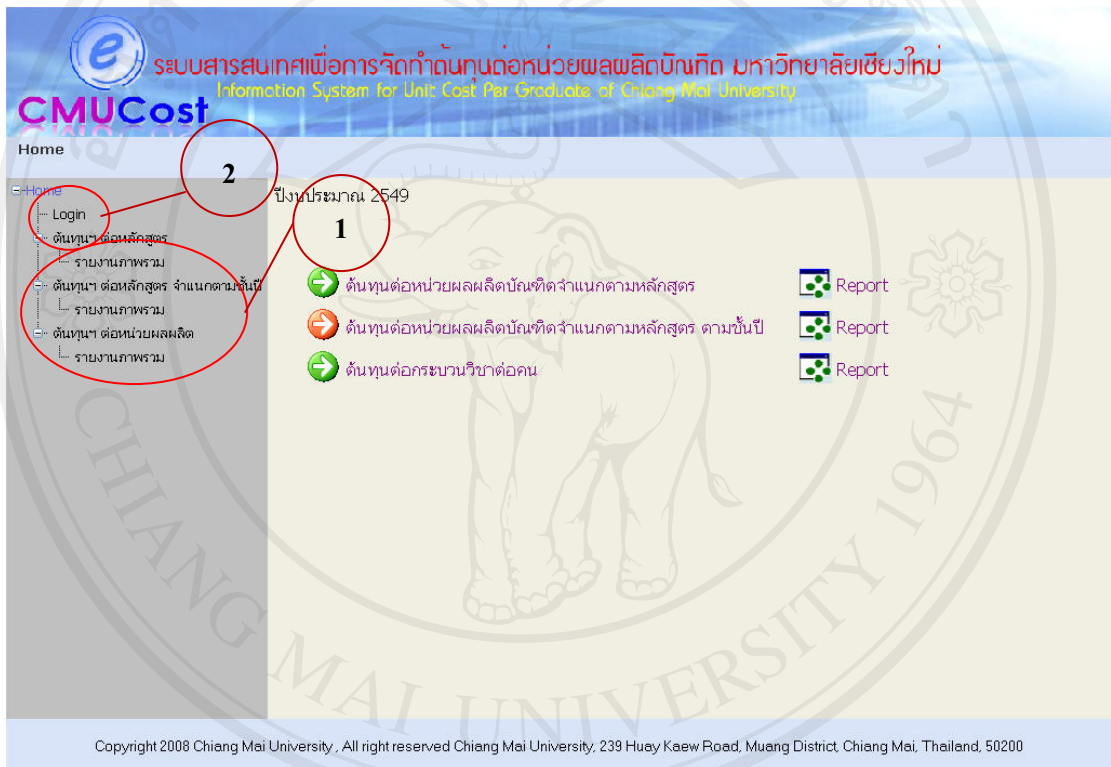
ระบบสารสนเทศเพื่อการจัดทำต้นทุนต่อหน่วยผลผลิตบัณฑิต มหาวิทยาลัยเชียงใหม่
Information System for Unit Cost Per Graduate of Chiang Mai University
CMUCost

Home

2

Home
Login
ต้นทุนฯ ต่อหลักสูตร
รายงานภาพรวม
ต้นทุนฯ ต่อหลักสูตร จำแนกตามชั้นปี
รายงานภาพรวม
ต้นทุนฯ ต่อหน่วยผลผลิต
รายงานภาพรวม

ปีงบประมาณ 2549

1

ต้นทุนต่อหน่วยผลผลิตบัณฑิตจำแนกตามหลักสูตร Report
ต้นทุนต่อหน่วยผลผลิตบัณฑิตจำแนกตามหลักสูตร ตามชั้นปี Report
ต้นทุนต่อกระบวนวิชาต่อคน Report

CHIANG MAI UNIVERSITY 1964

Copyright 2008 Chiang Mai University , All right reserved Chiang Mai University, 239 Huay Kaew Road, Muang District, Chiang Mai, Thailand, 50200